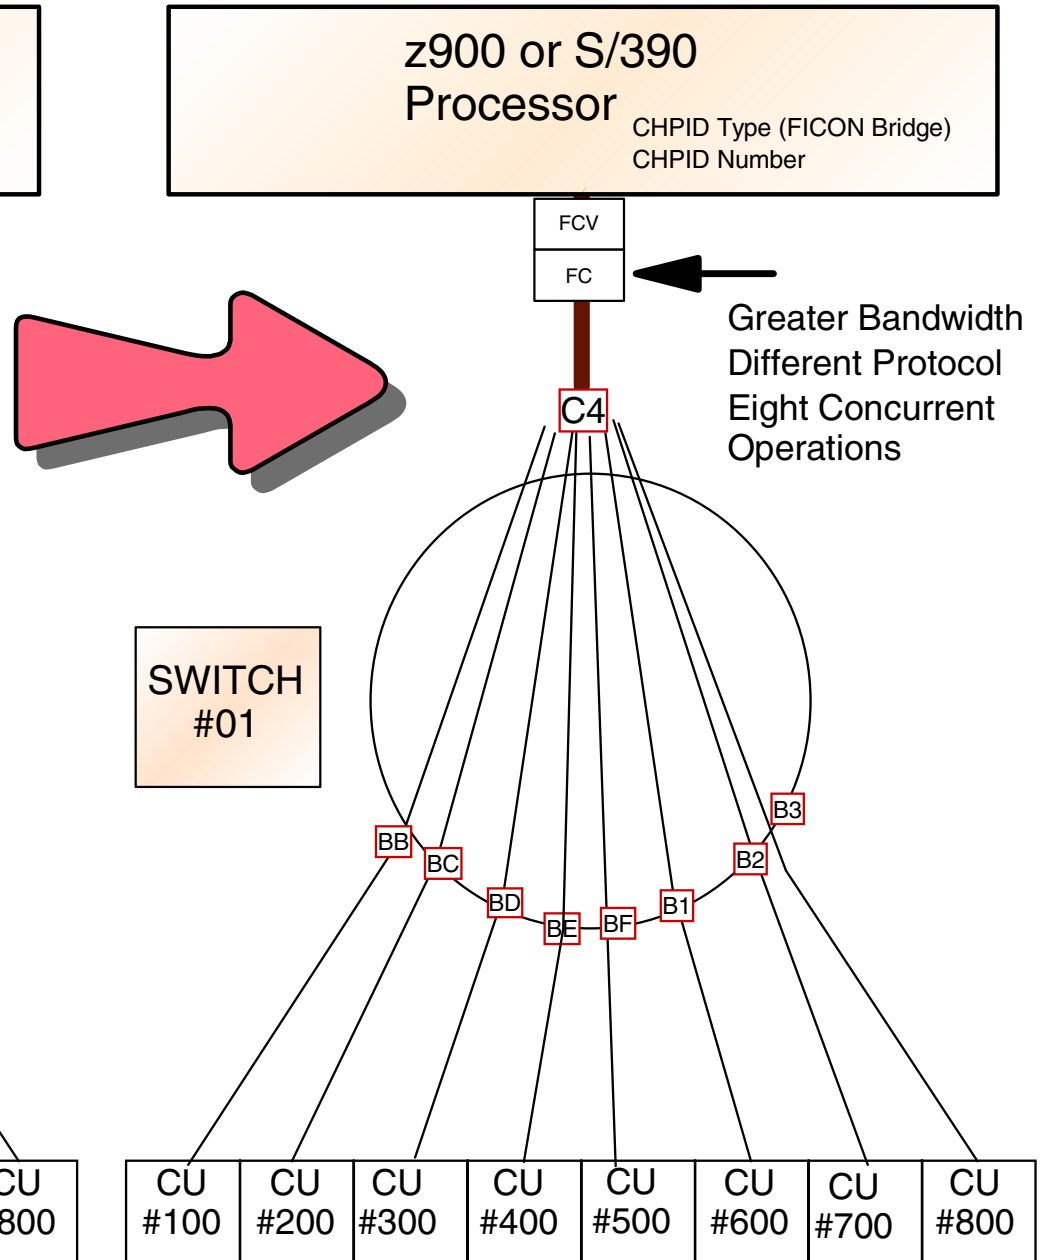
z900 or S/390
Processor
CHPID Type (FICON Bridge)
CHPID Number

FCV
FC

Greater Bandwidth
Different Protocol
Eight Concurrent
Operations

C4

SWITCH
#01

BB
BC
BD
BE
BF
B1
B2
B3

CU
800

CU
#100

CU
#200

CU
#300

CU
#400

CU
#500

CU
#600

CU
#700

CU
#800